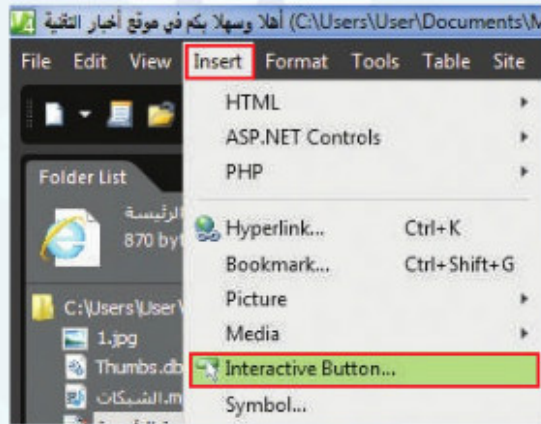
أهلا وسهلا بكم في موقع أخبار التقنية (C:\Users\User\Documents\M

File Edit View Insert Format Tools Table Site

Folder List

الرئيسة
870 byt

C:\Users\User\
1.jpg
Thumbs.db
الشبكات.m

HTML
ASP.NET Controls
PHP
Hyperlink... Ctrl+K
Bookmark... Ctrl+Shift+G
Picture
Media
Interactive Button...
Symbol...